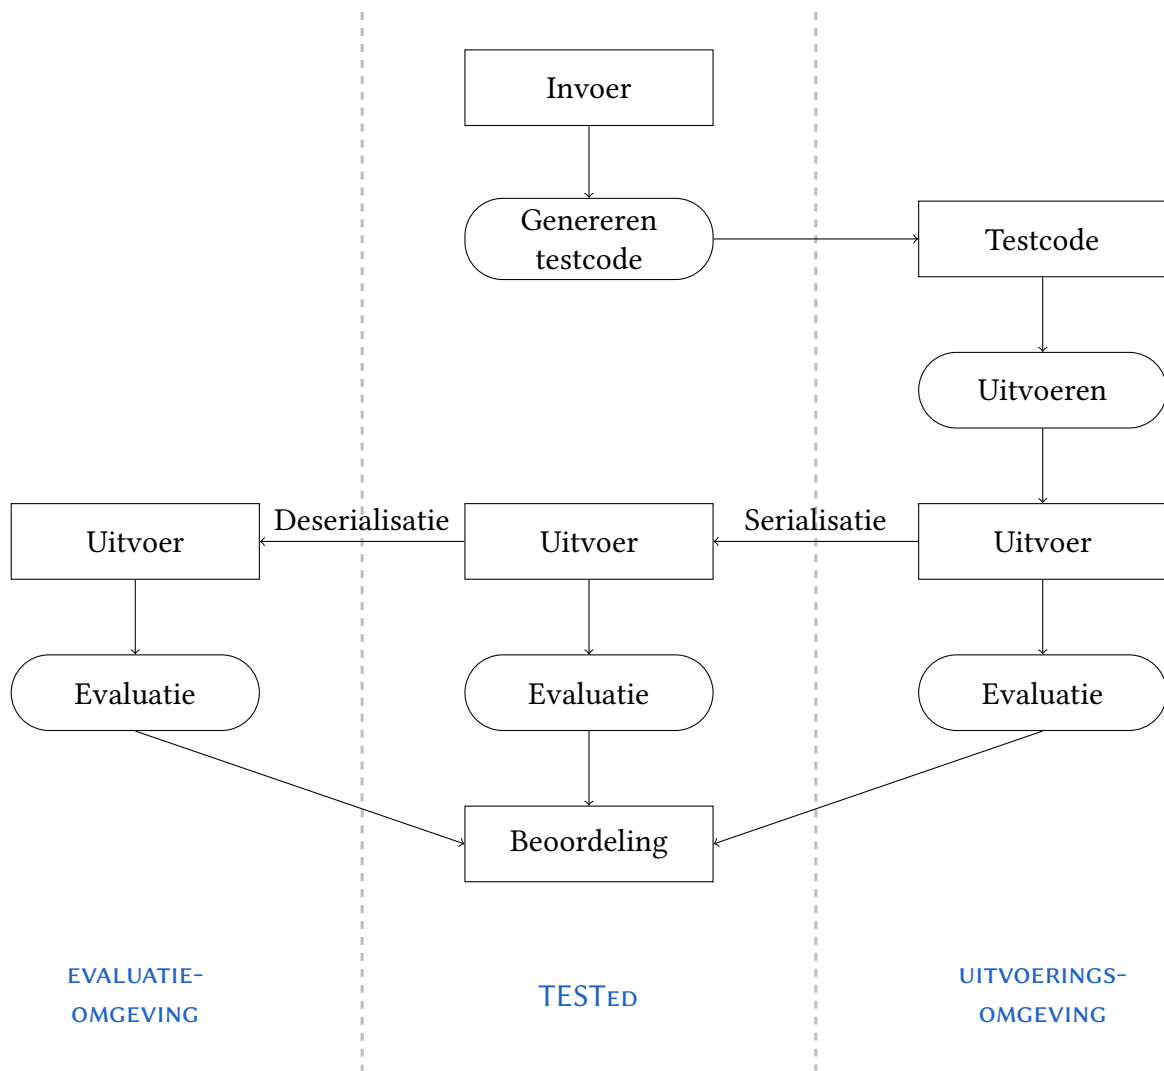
Invoer

Genereren testcode

Testcode

Uitvoeren

Uitvoer

Deserialisatie

Uitvoer

Serialisatie

Uitvoer

Evaluatie

Evaluatie

Evaluatie

Beoordeling

evaluatie-omgeving

TESTed

uitvoerings-omgeving